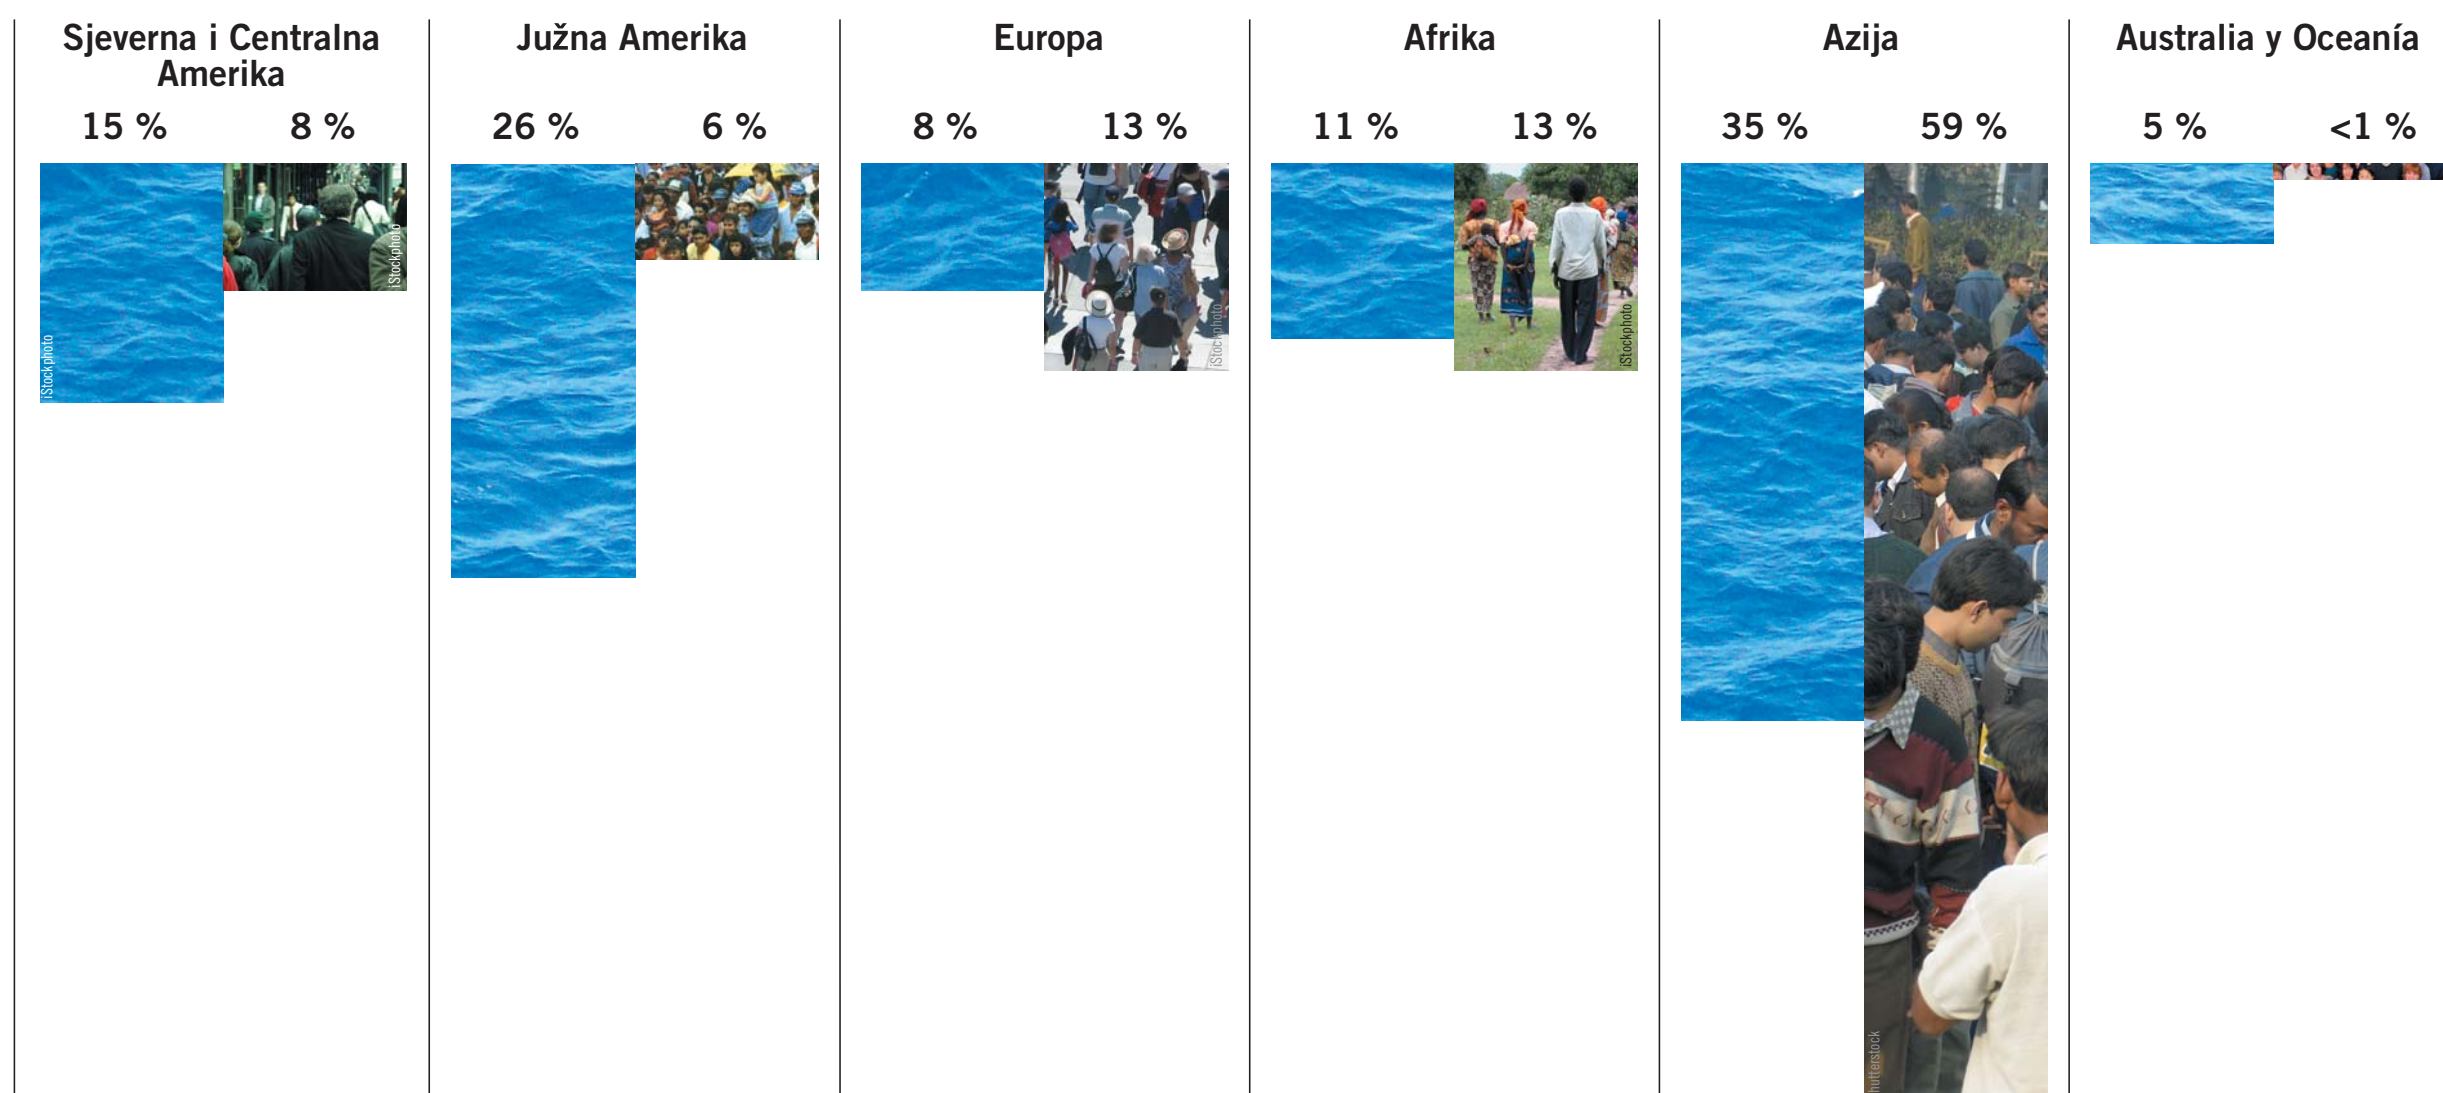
Sjeverna i Centralna Amerika

15 %

8 %

iStockphoto

iStockphoto

Južna Amerika

26 %

6 %

Europa

8 %

13 %

iStockphoto

Afrika

11 %

13 %

iStockphoto

Azija

35 %

59 %

Shutterstock

Australia y Oceanía

5 %

<1 %